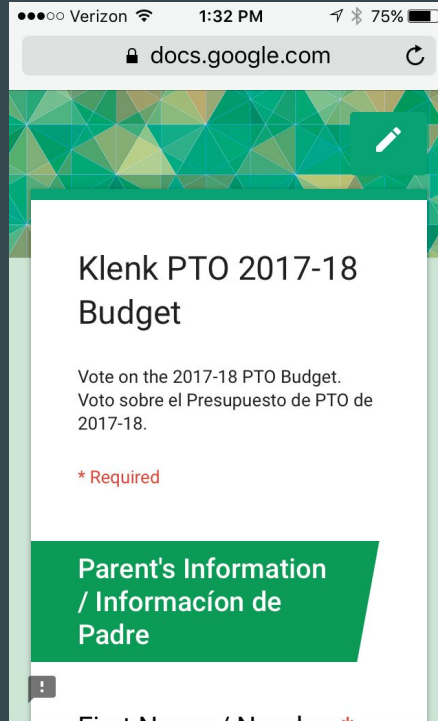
●●●○○ Verizon 1:32 PM 75%

docs.google.com

Klenk PTO 2017-18 Budget

Vote on the 2017-18 PTO Budget. Voto sobre el Presupuesto de PTO de 2017-18.

* Required

Parent's Information / Informacíon de Padre

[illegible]